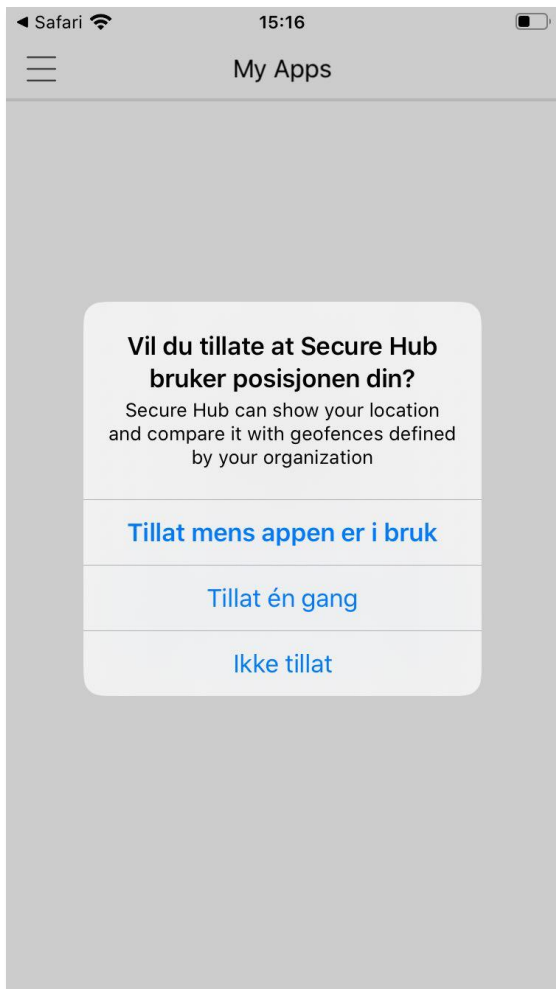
◀ Safari
15:16

My Apps

Vil du tillate at Secure Hub bruker posisjonen din?
Secure Hub can show your location and compare it with geofences defined by your organization

Tillat mens appen er i bruk

Tillat én gang

Ikke tillat